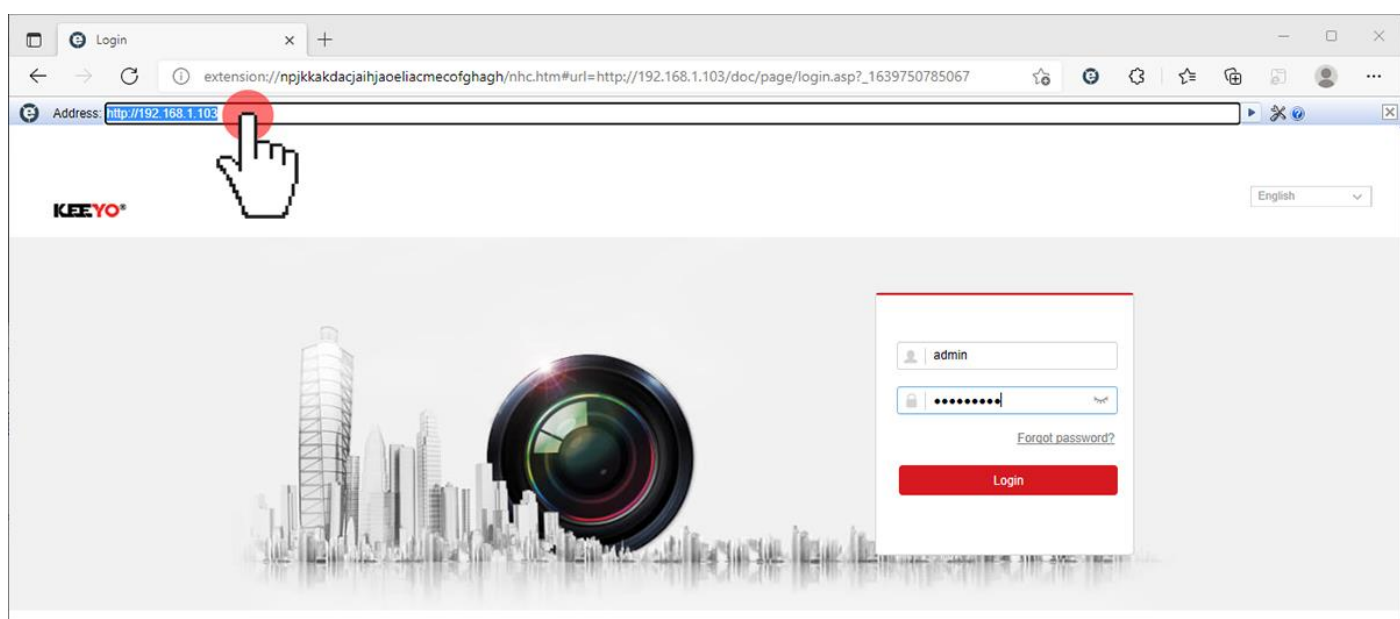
Login

extension://npjkkakdacjaihjaoeliacmecofghagh/nhc.htm#url=http://192.168.1.103/doc/page/login.asp?_1639750785067

Address: http://192.168.1.103

KEEYO®

English

admin

•••••••••

Forgot password?

Login